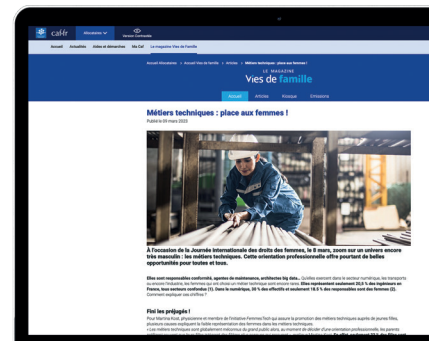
caf.fr Allocataires Version Contrastée

Accueil Actualités Aides et démarches Ma Caf Le magazine Vies de Famille

Accueil Allocataires > Accueil Vies de famille > Articles > Métiers techniques : place aux femmes !

LE MAGAZINE
Vies de famille

Accueil Articles Vidéos Émissions

Métiers techniques : place aux femmes !

Publié le 08 mars 2023

À l'occasion de la Journée internationale des droits des femmes, le 8 mars, zoom sur un univers encore très masculin : les métiers techniques. Cette orientation professionnelle offre pourtant de belles opportunités pour toutes et tous.

Elles sont responsables conformité, agentes de maintenance, architectes big data... Qu'elles exercent dans le secteur numérique, les transports ou encore l'industrie, les femmes qui ont choisi un métier technique sont encore rares. Elles représentent seulement 20,5 % des ingénieurs en France, tous secteurs confondus (1). Dans le numérique, 30 % des effectifs et seulement 18,5 % des responsables sont des femmes (2). Comment expliquer ces chiffres ?

Fini les préjugés !

Pour Martina Kost, physicienne et membre de l'initiative Femmes Tech qui assure la promotion des métiers techniques auprès de jeunes filles, plusieurs causes expliquent la faible représentation des femmes dans les métiers techniques.
« Les métiers techniques sont globalement méconnus du grand public alors, au moment de décider d'une orientation professionnelle, les parents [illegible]